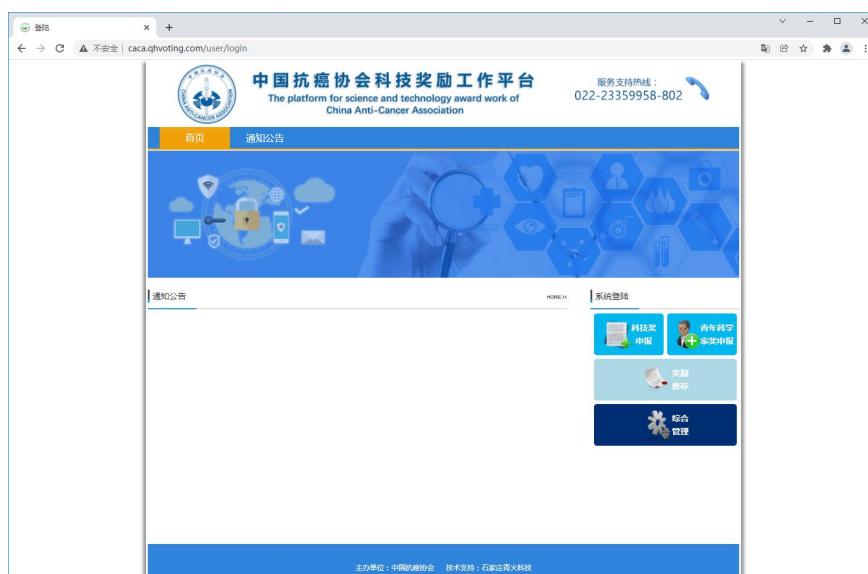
登陆

不安全 | caca.qhvoting.com/user/login

中国抗癌协会科技奖励工作平台
The platform for science and technology award work of China Anti-Cancer Association

服务支持热线：
022-23359958-802

首页
通知公告

通知公告
MORE>>

系统登陆

科技奖申报

青年科学家奖申报

奖励推荐

综合管理

主办单位：中国抗癌协会 技术支持：石家庄青火科技